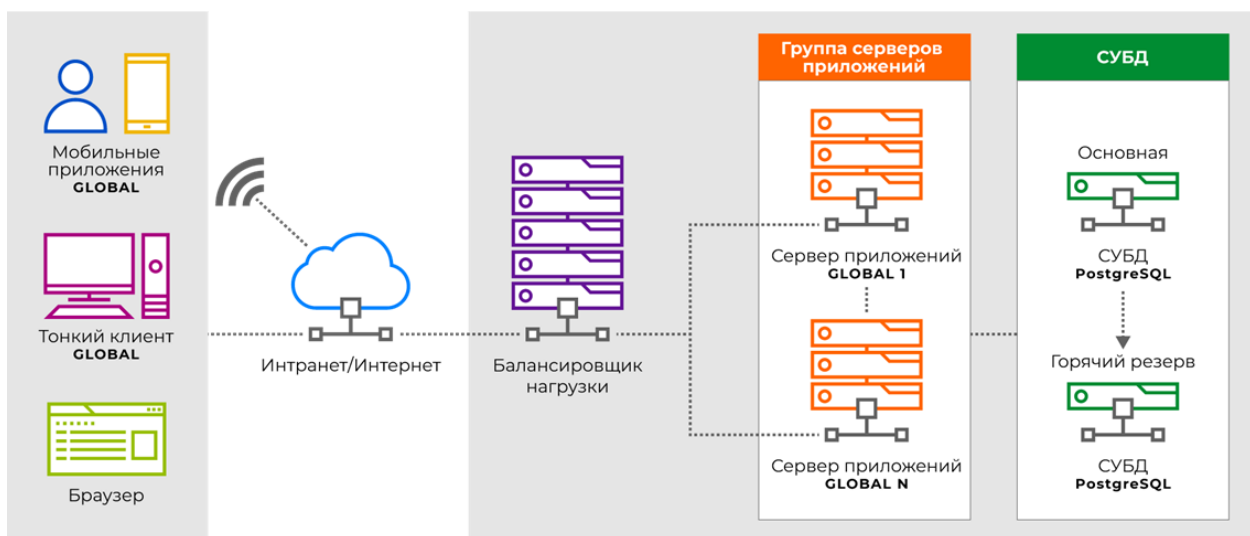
Мобильные приложения
GLOBAL

Тонкий клиент
GLOBAL

Браузер

Интранет/Интернет

Балансировщик нагрузки

Группа серверов приложений

Сервер приложений
GLOBAL 1

Сервер приложений
GLOBAL N

СУБД

Основная

СУБД
PostgreSQL

Горячий резерв

СУБД
PostgreSQL